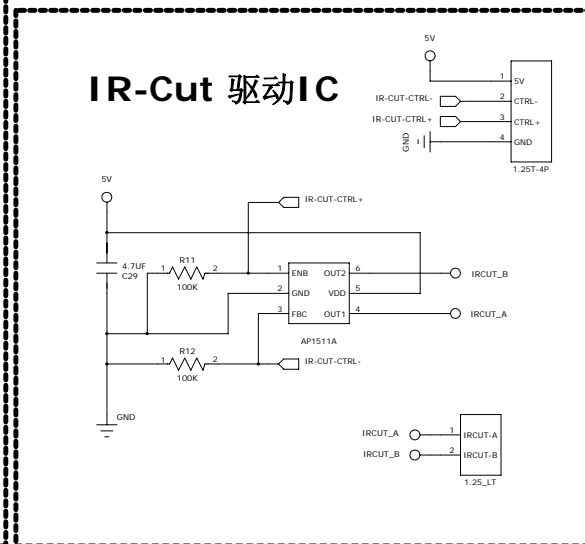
IR-Cut 驱动IC

5V
IR-CUT-CTRL-
IR-CUT-CTRL+
GND
1 5V
2 CTRL-
3 CTRL+
4 GND
1.25T-4P

5V
IR-CUT-CTRL+
4.7UF
C29
R11
1 2
100K
1 ENB
2 GND
3 FBC
OUT2 6
VDD 5
OUT1 4
IRCUT_B
IRCUT_A
AP1511A
R12
1 2
100K
IR-CUT-CTRL-
GND

IRCUT_A
IRCUT_B
1 IRCUT-A
2 IRCUT-B
1.25_LT